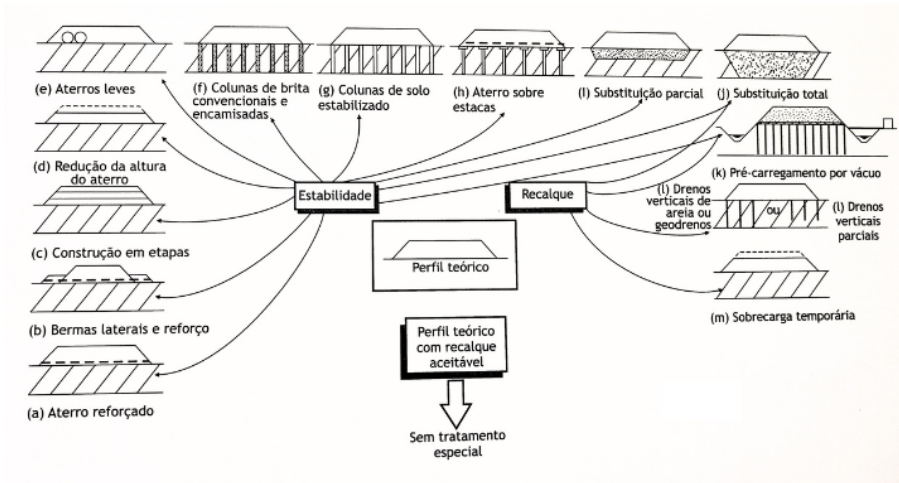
(e) Aterros leves

(f) Colunas de brita convencionais e encamisadas

(g) Colunas de solo estabilizado

(h) Aterro sobre estacas

(I) Substituição parcial

(j) Substituição total

(d) Redução da altura do aterro

Estabilidade

Recalque

(k) Pré-carregamento por vácuo

(l) Drenos verticais de areia ou geodrenos

ou

(l) Drenos verticais parciais

(c) Construção em etapas

Perfil teórico

(b) Bermas laterais e reforço

(m) Sobrecarga temporária

Perfil teórico com recalque aceitável

(a) Aterro reforçado

Sem tratamento especial